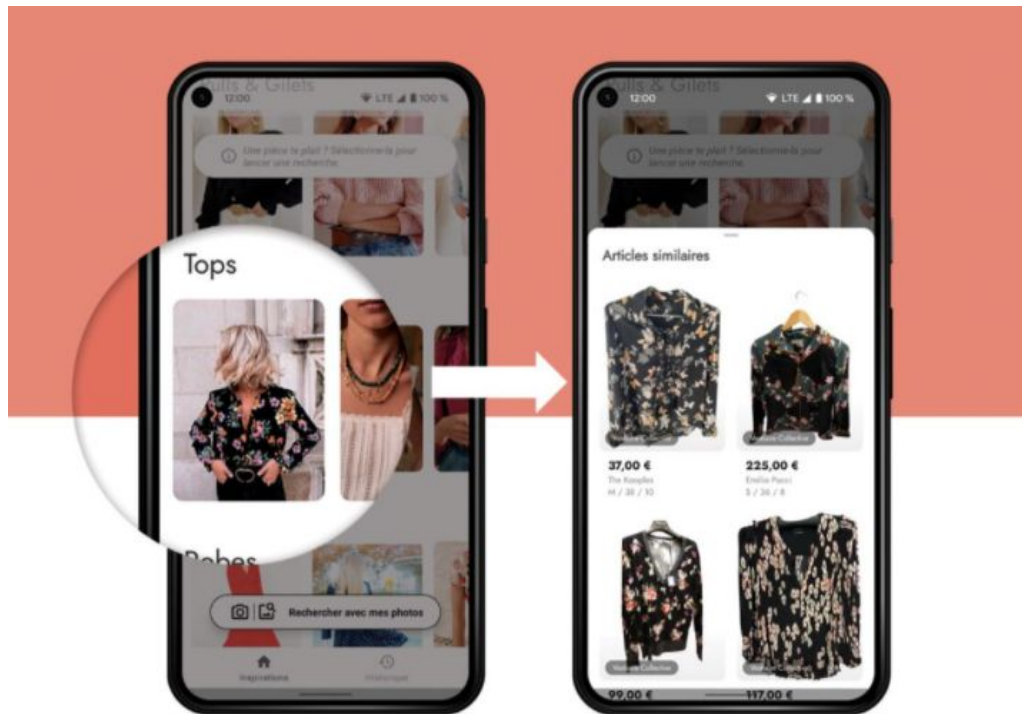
Pulls & Gilets
12:00
LTE 100 %
Une pièce te plaît ? Sélectionne-la pour lancer une recherche.
Tops
Robes
Rechercher avec mes photos
Inspirations
Historique

Pulls & Gilets
12:00
LTE 100 %
Une pièce te plaît ? Sélectionne-la pour lancer une recherche.
Articles similaires
Vestiaire Collective
37,00 €
The Kooples
M / 38 / 10
Vestiaire Collective
225,00 €
Emilio Pucci
S / 36 / 8
Vestiaire Collective
Vestiaire Collective
99,00 €
117,00 €